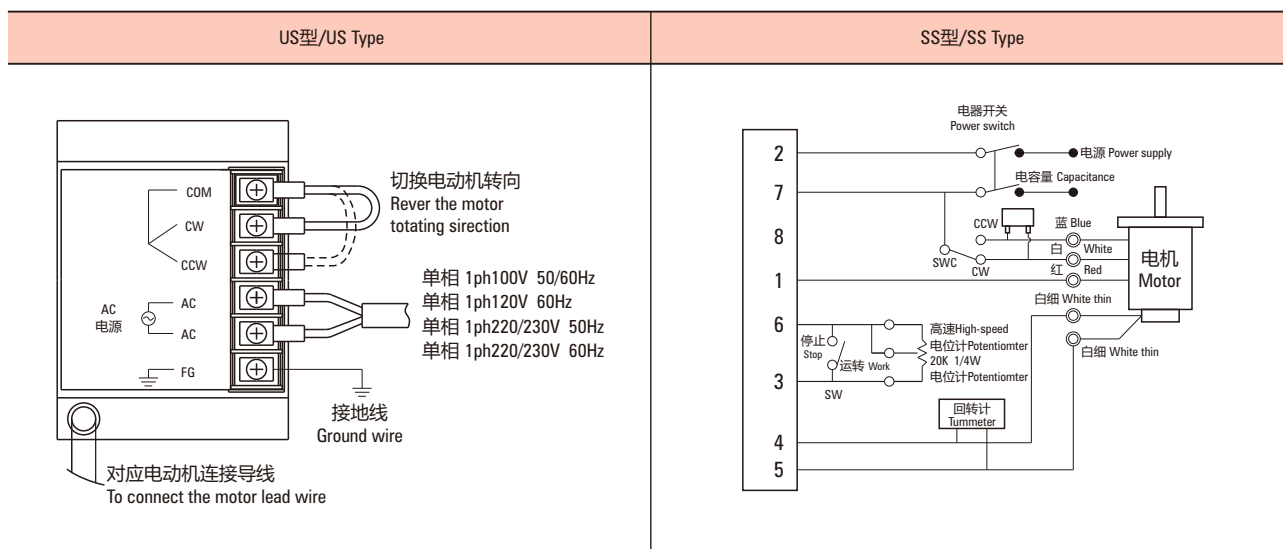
US型/US Type

SS型/SS Type

COM
CW
CCW
AC
电源
AC
AC
FG

切换电动机转向
Rever the motor totating sirection

单相 1ph100V 50/60Hz
单相 1ph120V 60Hz
单相 1ph220/230V 50Hz
单相 1ph220/230V 60Hz

接地线
Ground wire

对应电动机连接导线
To connect the motor lead wire

电器开关
Power switch

2
7
8
1
6
3
4
5

电源 Power supply
电容量 Capacitance
CCW
蓝 Blue
白 White
红 Red
SWC
CW
电机
Motor
白细 White thin
白细 White thin
停止 Stop
运转 Work
SW
高速High-speed
电位计Potentiomter
20K 1/4W
电位计Potentiomter
回转计
Tummeter